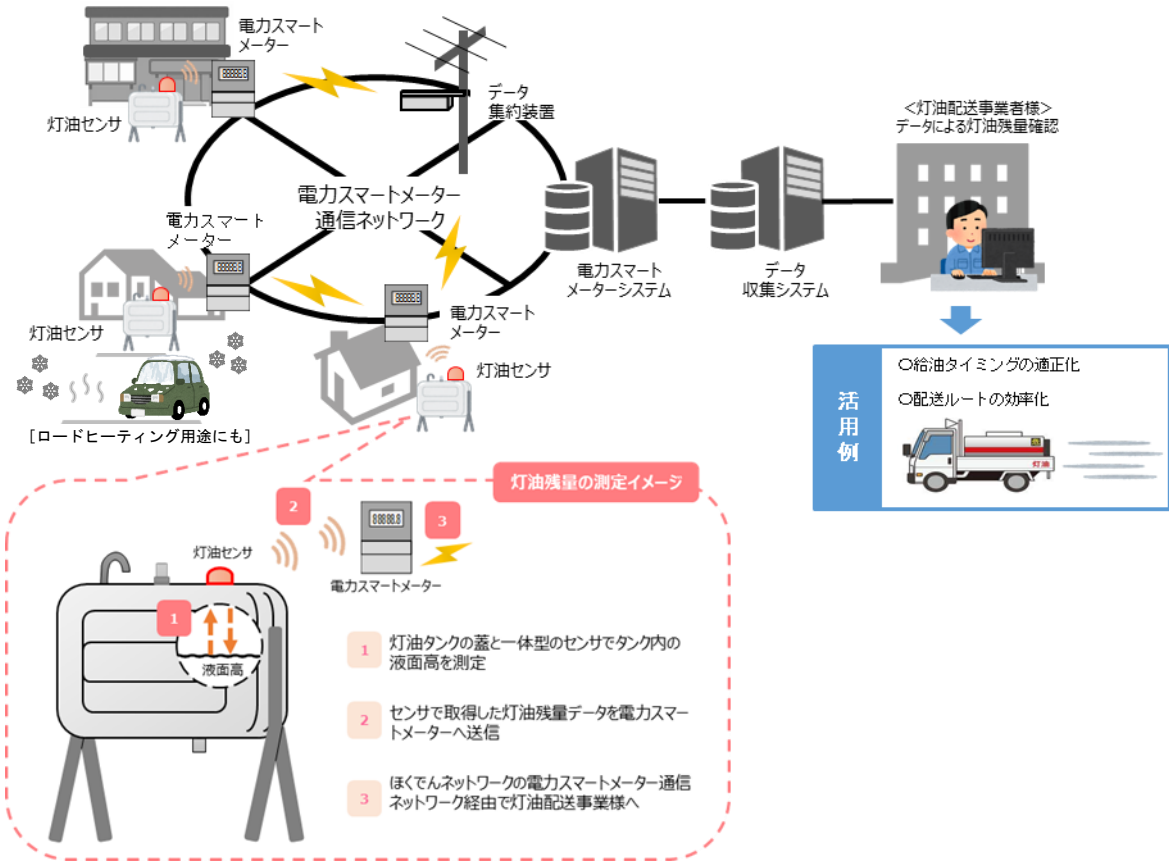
電力スマートメーター

灯油センサ

データ集約装置

<灯油配送事業者様>
データによる灯油残量確認

電力スマートメーター通信ネットワーク

電力スマートメーター

灯油センサ

電力スマートメーターシステム

データ収集システム

電力スマートメーター

灯油センサ

[ロードヒーティング用途にも]

活用例

○給油タイミングの適正化

○配送ルートの効率化

灯油

灯油残量の測定イメージ

2

3

灯油センサ

電力スマートメーター

1

液面高

1 灯油タンクの蓋と一体型のセンサでタンク内の液面高を測定

2 センサで取得した灯油残量データを電力スマートメーターへ送信

3 ほくでんネットワークの電力スマートメーター通信ネットワーク経由で灯油配送事業様へ